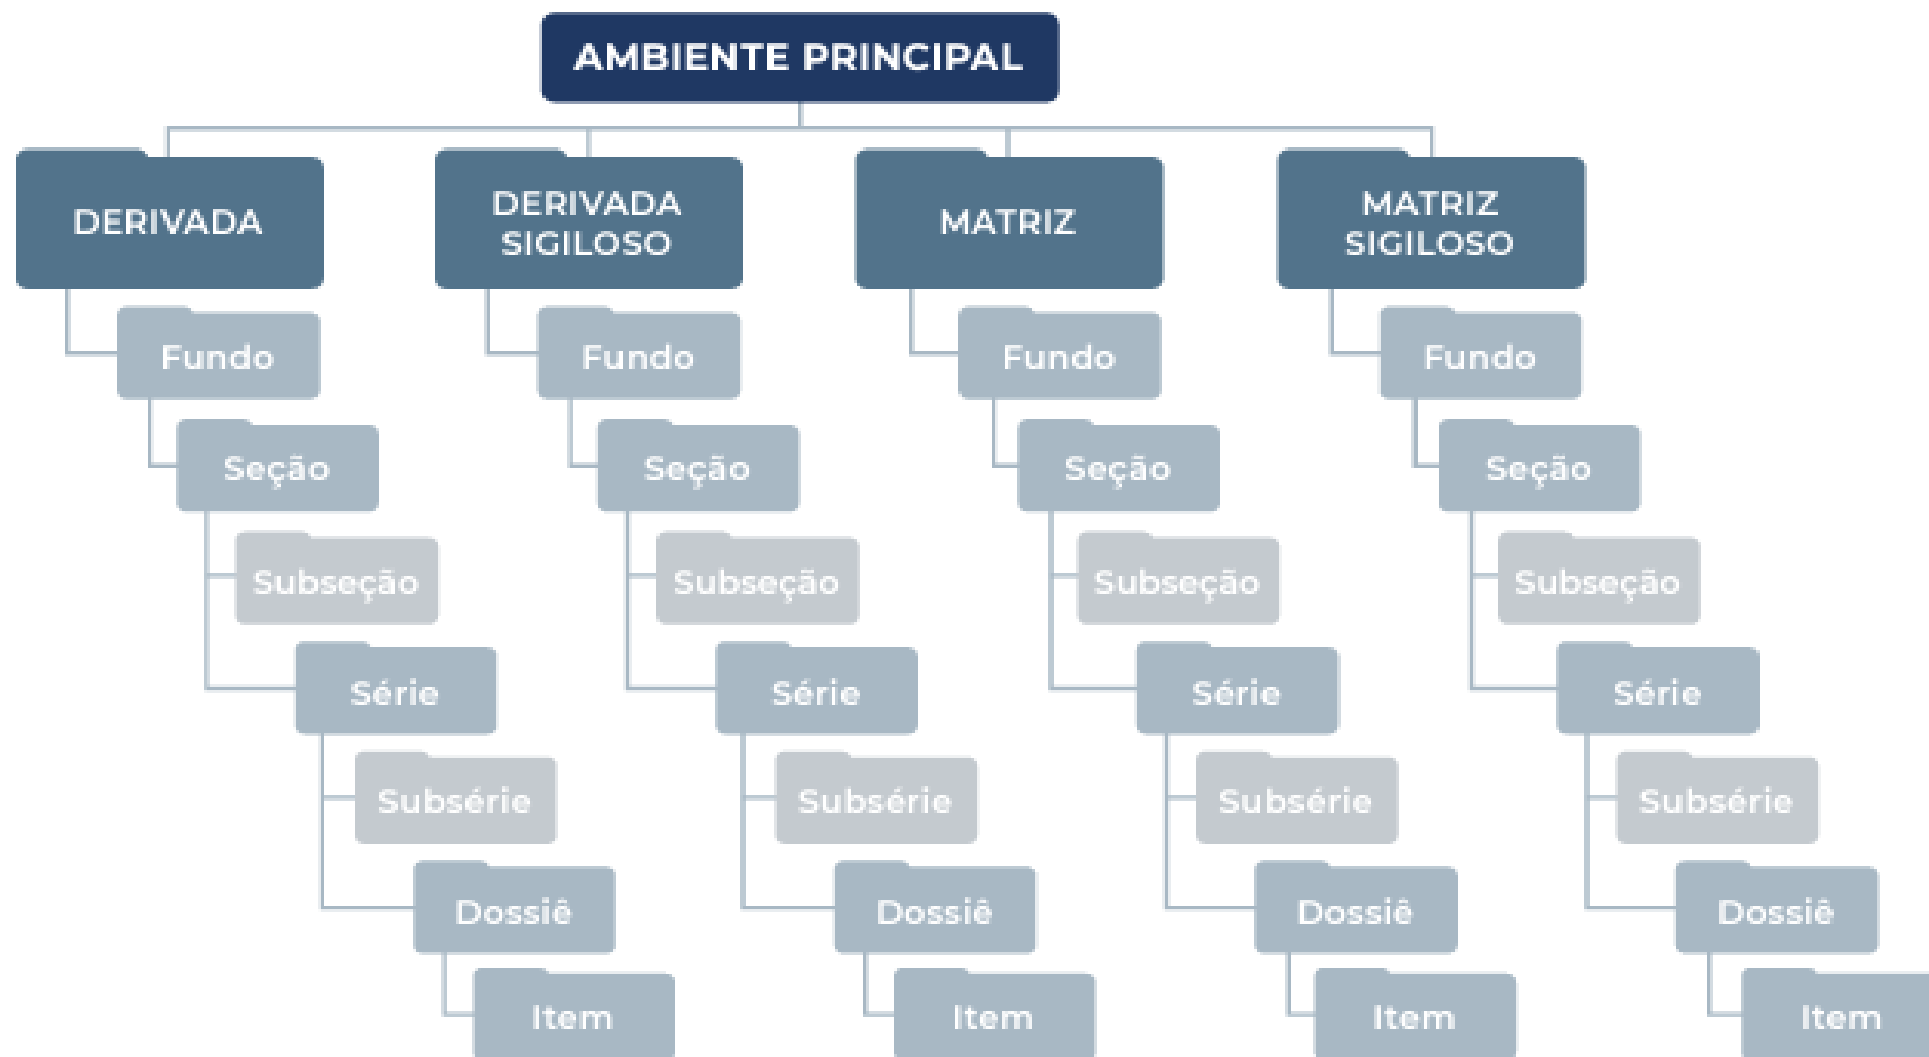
AMBIENTE PRINCIPAL

DERIVADA
Fundo
Seção
Subseção
Série
Subsérie
Dossiê
Item

DERIVADA SIGILOSO
Fundo
Seção
Subseção
Série
Subsérie
Dossiê
Item

MATRIZ
Fundo
Seção
Subseção
Série
Subsérie
Dossiê
Item

MATRIZ SIGILOSO
Fundo
Seção
Subseção
Série
Subsérie
Dossiê
Item